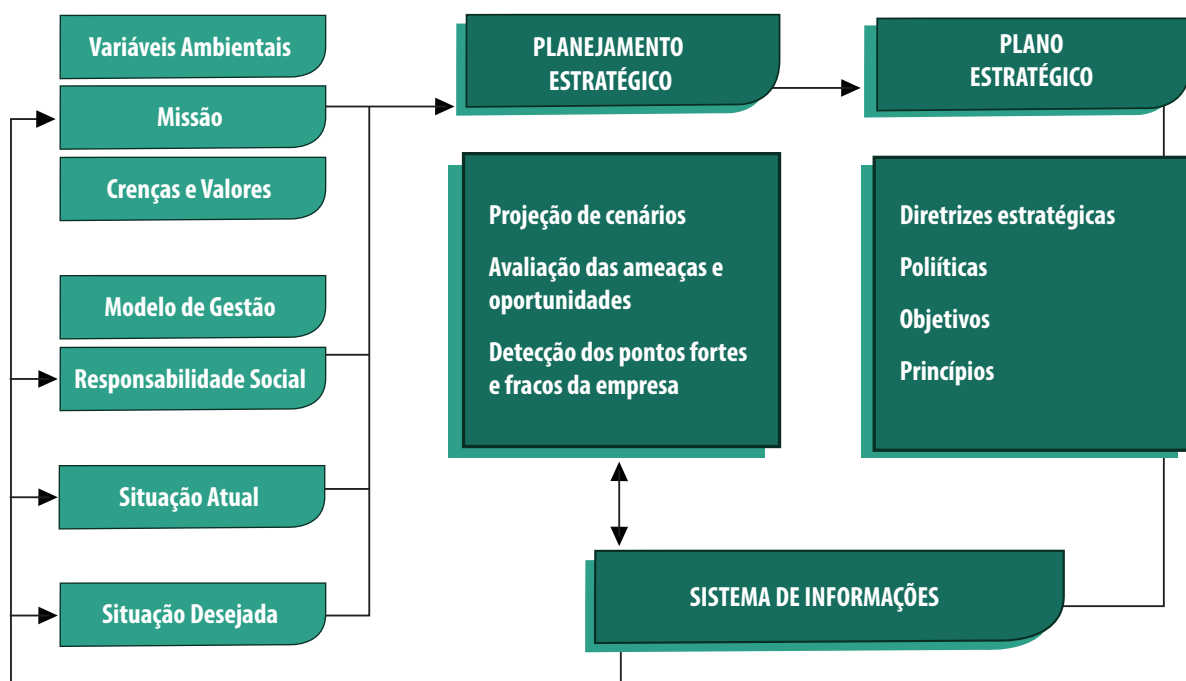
Variáveis Ambientais

Missão

Crenças e Valores

Modelo de Gestão

Responsabilidade Social

Situação Atual

Situação Desejada

PLANEJAMENTO ESTRATÉGICO

Projeção de cenários

Avaliação das ameaças e oportunidades

Detecção dos pontos fortes e fracos da empresa

PLANO ESTRATÉGICO

Diretrizes estratégicas

Políticas

Objetivos

Princípios

SISTEMA DE INFORMAÇÕES